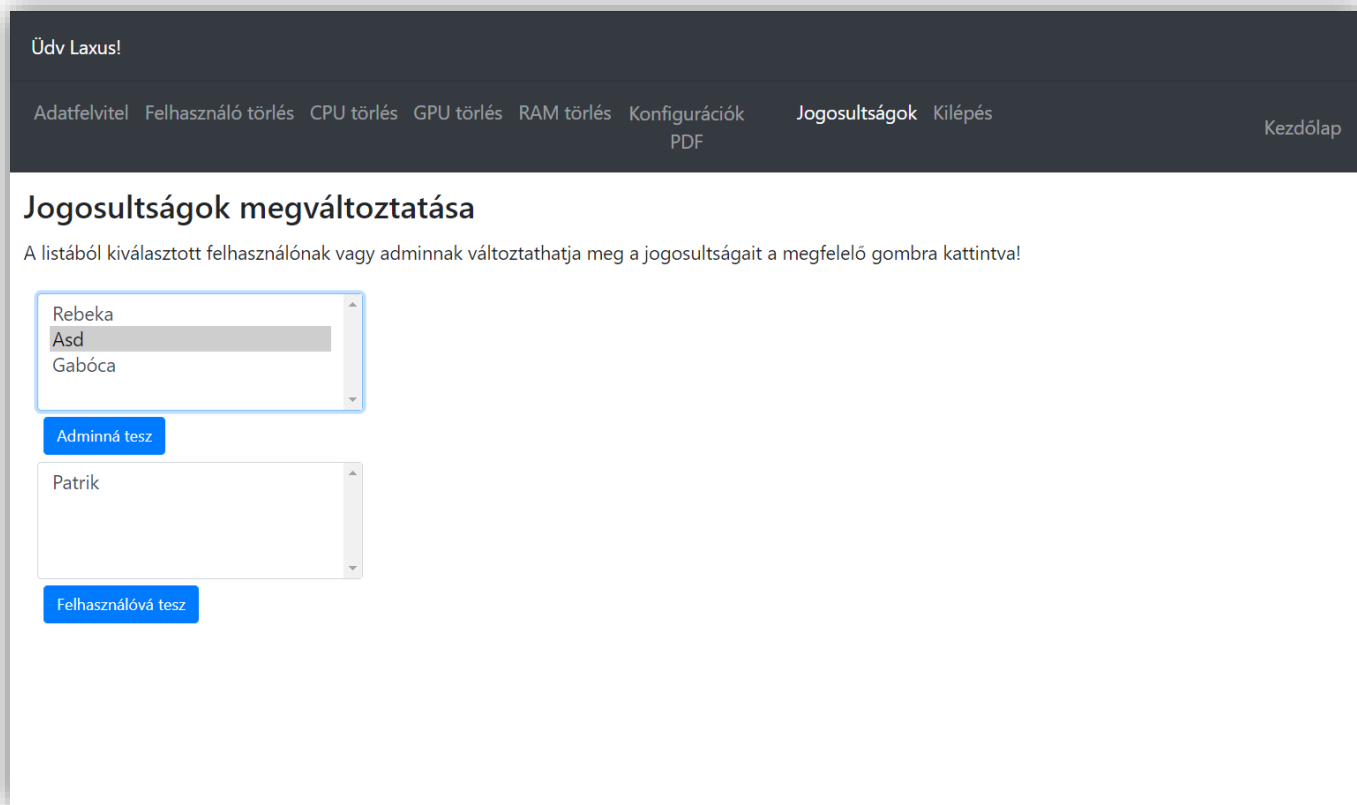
Üdv Laxus!

Adatfelvitel Felhasználó törlés CPU törlés GPU törlés RAM törlés Konfigurációk PDF Jogosultságok Kilépés

Kezdőlap

Jogosultságok megváltoztatása

A listából kiválasztott felhasználónak vagy adminnak változtathatja meg a jogosultságait a megfelelő gombra kattintva!

Rebeka
Asd
Gabóca

Adminná tesz

Patrik

Felhasználóvá tesz